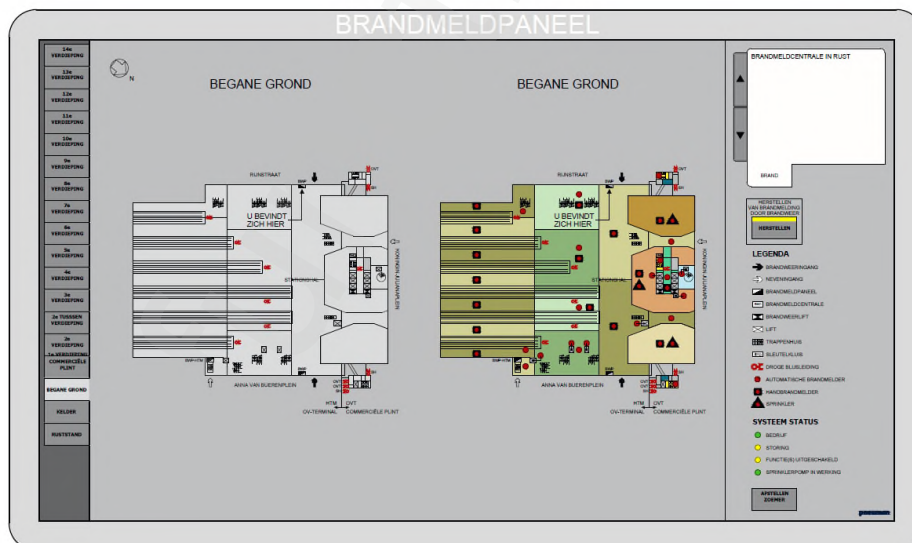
BRANDMELDPANEEL

14e VERDIEPING
13e VERDIEPING
12e VERDIEPING
11e VERDIEPING
10e VERDIEPING
9e VERDIEPING
8e VERDIEPING
7e VERDIEPING
6e VERDIEPING
5e VERDIEPING
4e VERDIEPING
3e VERDIEPING
2e TUSSEN VERDIEPING
2e VERDIEPING
1e VERDIEPING COMMERCIËLE PLINT
BEGANE GROND
KELDER
RUSTSTAND

N

BEGANE GROND

RIJNSTRAAT
U BEVINDT ZICH HIER
STATIONSHAL
KONINGIN JULIANAPLEIN
ANNA VAN BUERENPLEIN
HTM
OVT
OV-TERMINAL
COMMERCIËLE PLINT

BEGANE GROND

RIJNSTRAAT
U BEVINDT ZICH HIER
STATIONSHAL
KONINGIN JULIANAPLEIN
ANNA VAN BUERENPLEIN
HTM
OVT
OV-TERMINAL
COMMERCIËLE PLINT

BRANDMELDCENTRALE IN RUST

BRAND

HERSTELLEN VAN BRANDMELDING DOOR BRANDWEER
HERSTELLEN

LEGENDA
BRANDWEERINGANG
NEVENINGANG
BRANDMELDPANEEL
BRANDMELDCENTRALE
BRANDWEERLIFT
LIFT
TRAPPENHUIS
SLEUTELKLUIS
DROGE BLUSLEIDING
AUTOMATISCHE BRANDMELDER
HANDBRANDMELDER
SPRINKLER

SYSTEEM STATUS
BEDRIJF
STORING
FUNCTIE(S) UITGESCHAKELD
SPRINKLERPOMP IN WERKING

AFSTELLEN ZOEMER